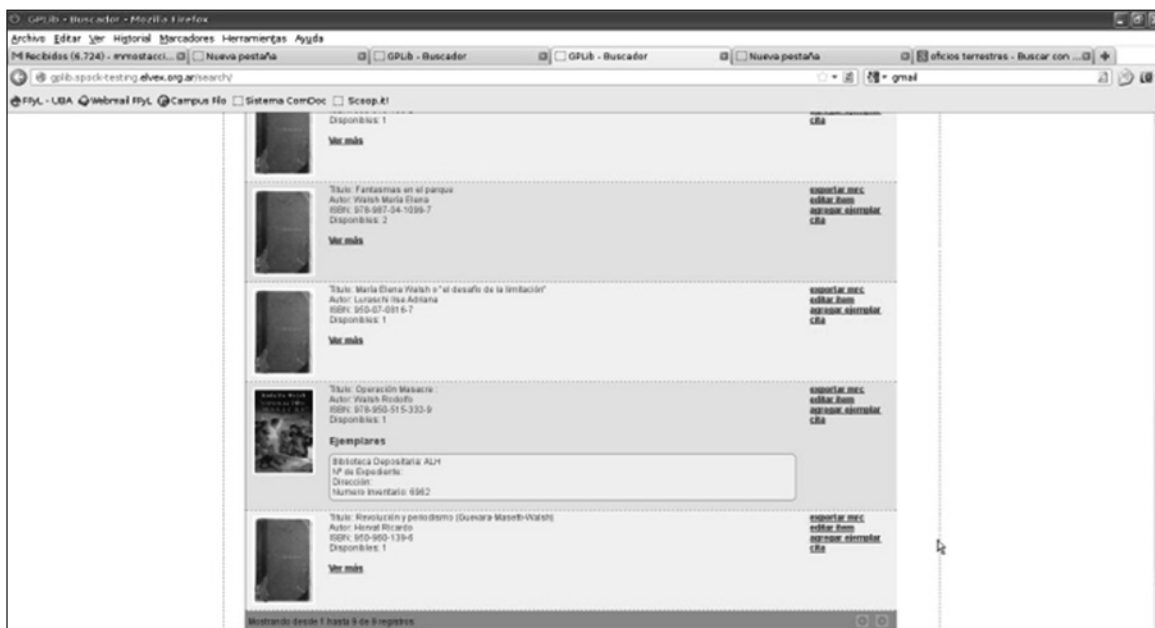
GPLib - Buscador - Mozilla Firefox

Archivo Editar Ver Historial Marcadores Herramientas Ayuda

Recibidos (6.724) - mmostacci... | Nueva pestaña | GPLib - Buscador | GPLib - Buscador | Nueva pestaña | oficios terrestres - Buscar con ...

gplib.spock-testing.elvex.org.ar/search/

gmail

FFyL - UBA | Webmail FFyL | Campus Filo | Sistema ComDoc | Scoop.it!

Disponibles: 1

Ver más

agregar ejemplar
cita

Título: Fantasmas en el parque
Autor: Walsh María Elena
ISBN: 978-987-04-1099-7
Disponibles: 2

Ver más

exportar mrc
editar item
agregar ejemplar
cita

Título: María Elena Walsh o "el desafío de la limitación"
Autor: Luraschi Ilse Adriana
ISBN: 950-07-0916-7
Disponibles: 1

Ver más

exportar mrc
editar item
agregar ejemplar
cita

Título: Operación Masacre
Autor: Walsh Rodolfo
ISBN: 978-950-515-332-9
Disponibles: 1

Ejemplares

Biblioteca Depositaria: ALH
Nº de Expediente:
Dirección:
Numero Inventario: 6962

exportar mrc
editar item
agregar ejemplar
cita

Título: Revolución y periodismo (Guevara-Masetti-Walsh)
Autor: Horvat Ricardo
ISBN: 950-960-139-6
Disponibles: 1

Ver más

exportar mrc
editar item
agregar ejemplar
cita

Mostrando desde 1 hasta 8 de 8 registros